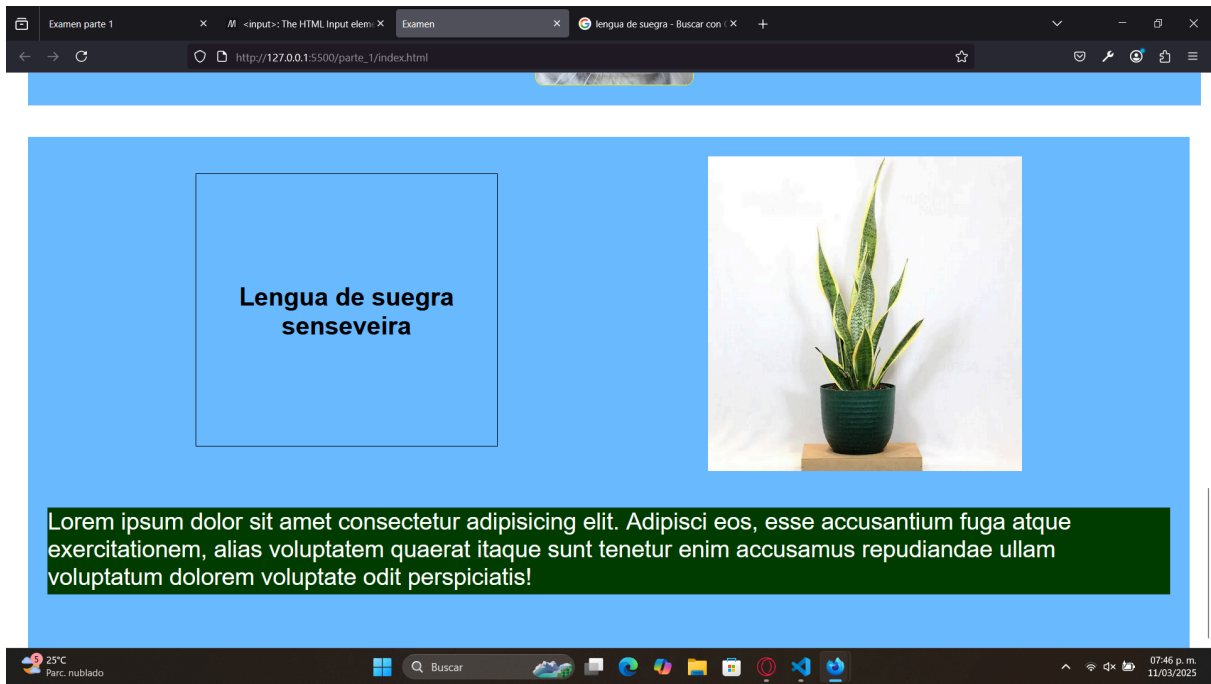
Examen parte 1 ×
<input>: The HTML Input elem ×
Examen ×
lengua de suegra - Buscar con ×
+

http://127.0.0.1:5500/parte_1/index.html

Lengua de suegra senseveira

Lorem ipsum dolor sit amet consectetur adipisicing elit. Adipisci eos, esse accusantium fuga atque exercitationem, alias voluptatem quaerat itaque sunt tenetur enim accusamus repudiandae ullam voluptatum dolorem voluptate odit perspiciatis!

5 25°C
Parc. nublado
Buscar
07:46 p. m.
11/03/2025